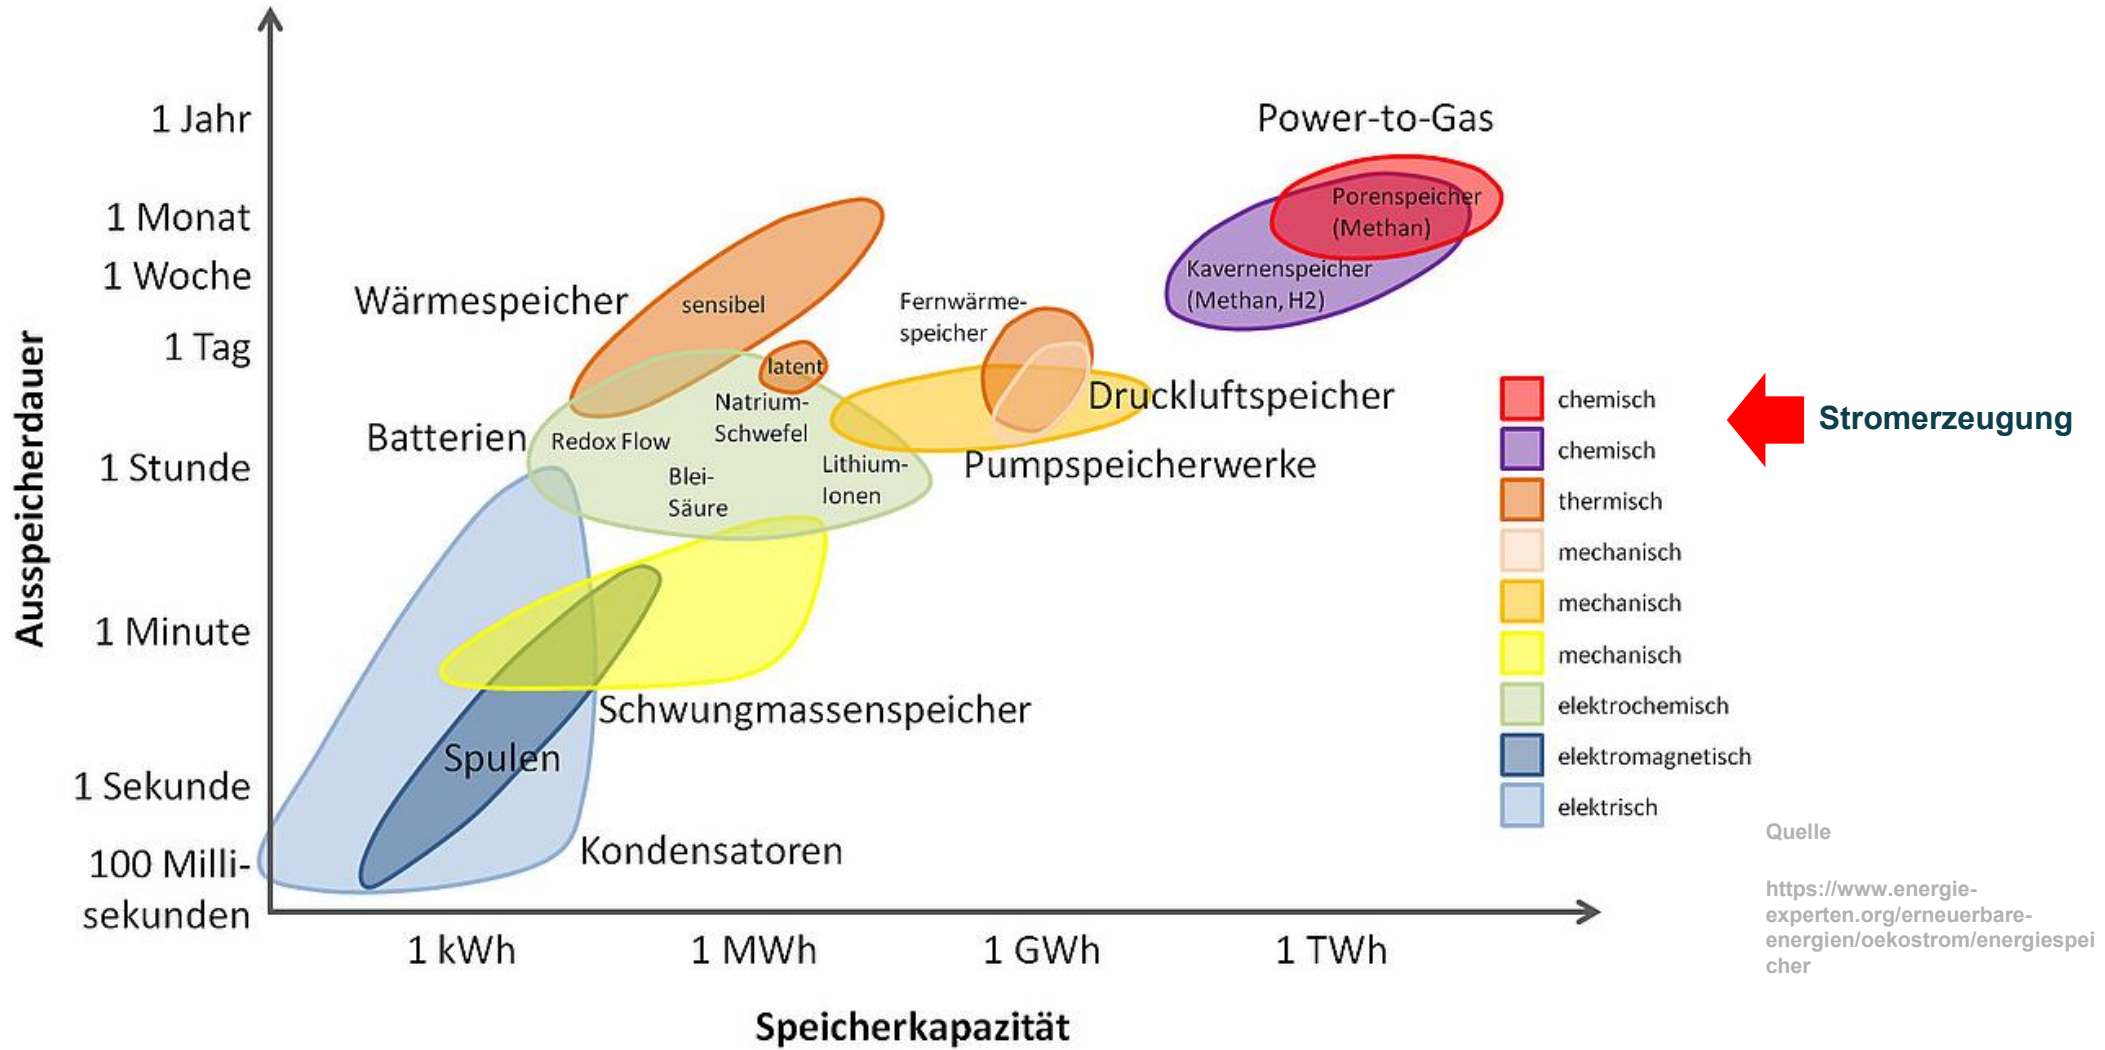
Ausspeicherdauer

1 Jahr
1 Monat
1 Woche
1 Tag
1 Stunde
1 Minute
1 Sekunde
100 Millisekunden

Power-to-Gas
Porenspeicher (Methan)
Kavernenspeicher (Methan, H2)
Wärmespeicher
sensibel
latent
Fernwärmespeicher
Druckluftspeicher
Pumpspeicherwerke
Batterien
Redox Flow
Natrium-Schwefel
Blei-Säure
Lithium-Ionen
Schwungmassenspeicher
Spulen
Kondensatoren

chemisch
chemisch
thermisch
mechanisch
mechanisch
mechanisch
elektrochemisch
elektromagnetisch
elektrisch

Stromerzeugung

Quelle

https://www.energie-experten.org/erneuerbare-energien/oekostrom/energiespeicher

1 kWh
1 MWh
1 GWh
1 TWh

Speicherkapazität